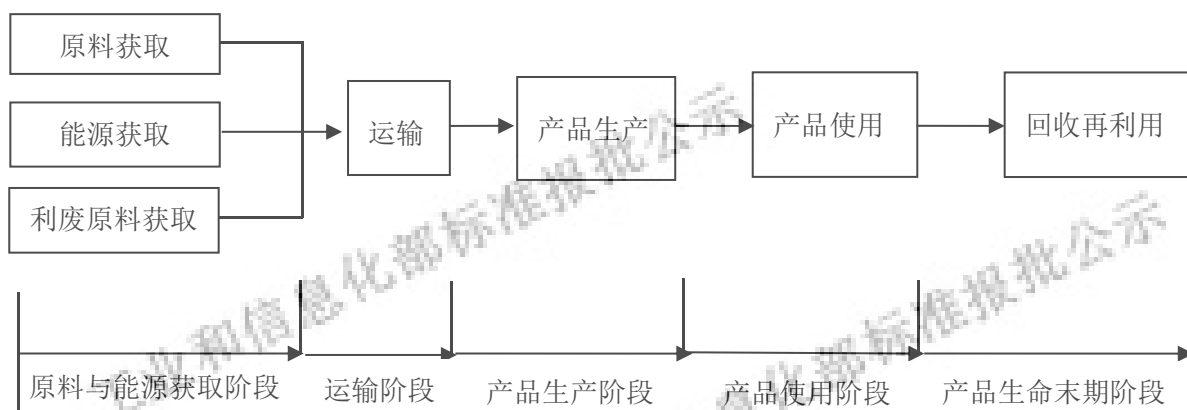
原料获取

能源获取

利废原料获取

运输

产品生产

产品使用

回收再利用

原料与能源获取阶段

运输阶段

产品生产阶段

产品使用阶段

产品生命末期阶段

工业和信息化部标准报批公示

工业和信息化部标准报批公示